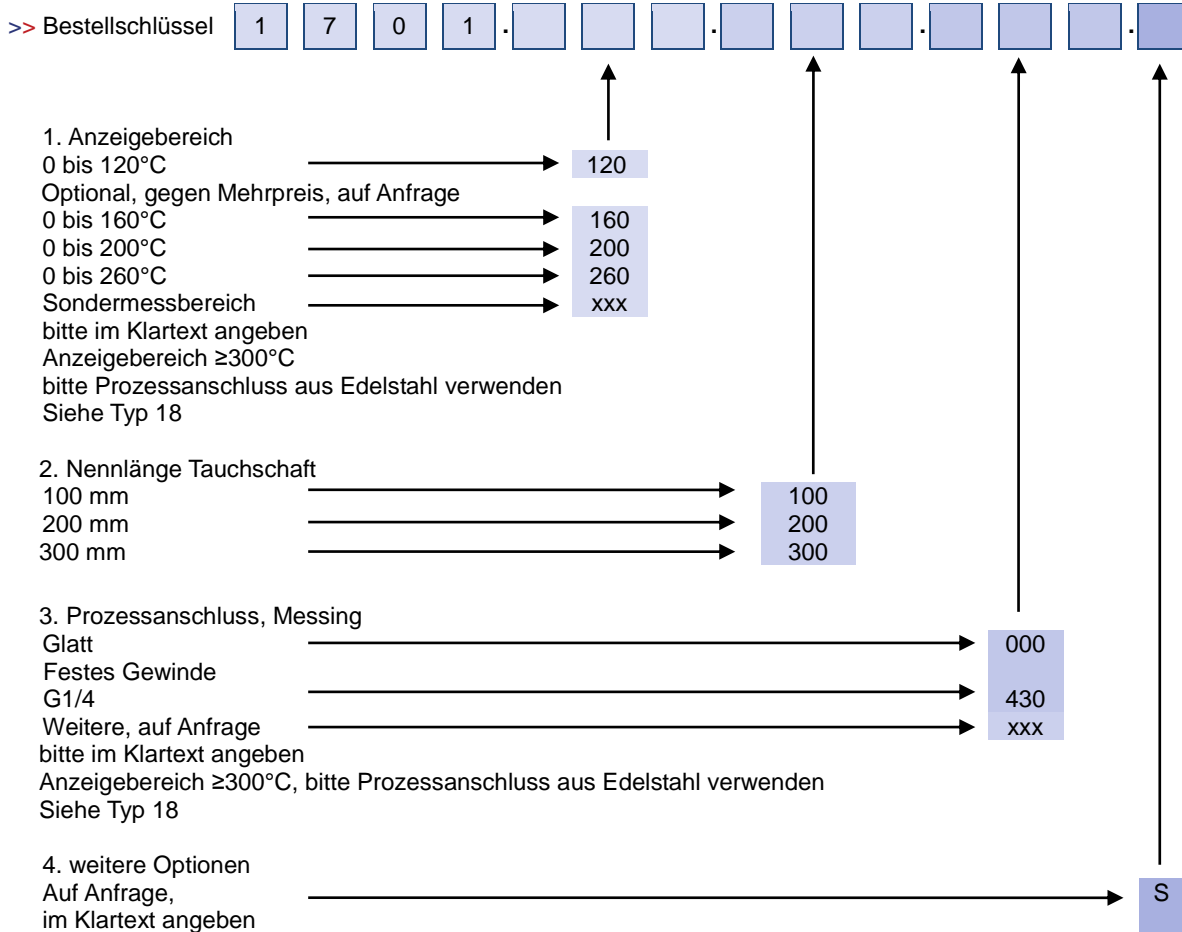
>> Bestellschlüssel 1 7 0 1 . . . .

1. Anzeigebereich
0 bis 120°C 120
Optional, gegen Mehrpreis, auf Anfrage
0 bis 160°C 160
0 bis 200°C 200
0 bis 260°C 260
Sondermessbereich xxx
bitte im Klartext angeben
Anzeigebereich ≥300°C
bitte Prozessanschluss aus Edelstahl verwenden
Siehe Typ 18

2. Nennlänge Tauchschaft
100 mm 100
200 mm 200
300 mm 300

3. Prozessanschluss, Messing
Glatt 000
Festes Gewinde
G1/4 430
Weitere, auf Anfrage xxx
bitte im Klartext angeben
Anzeigebereich ≥300°C, bitte Prozessanschluss aus Edelstahl verwenden
Siehe Typ 18

4. weitere Optionen
Auf Anfrage,
im Klartext angeben S